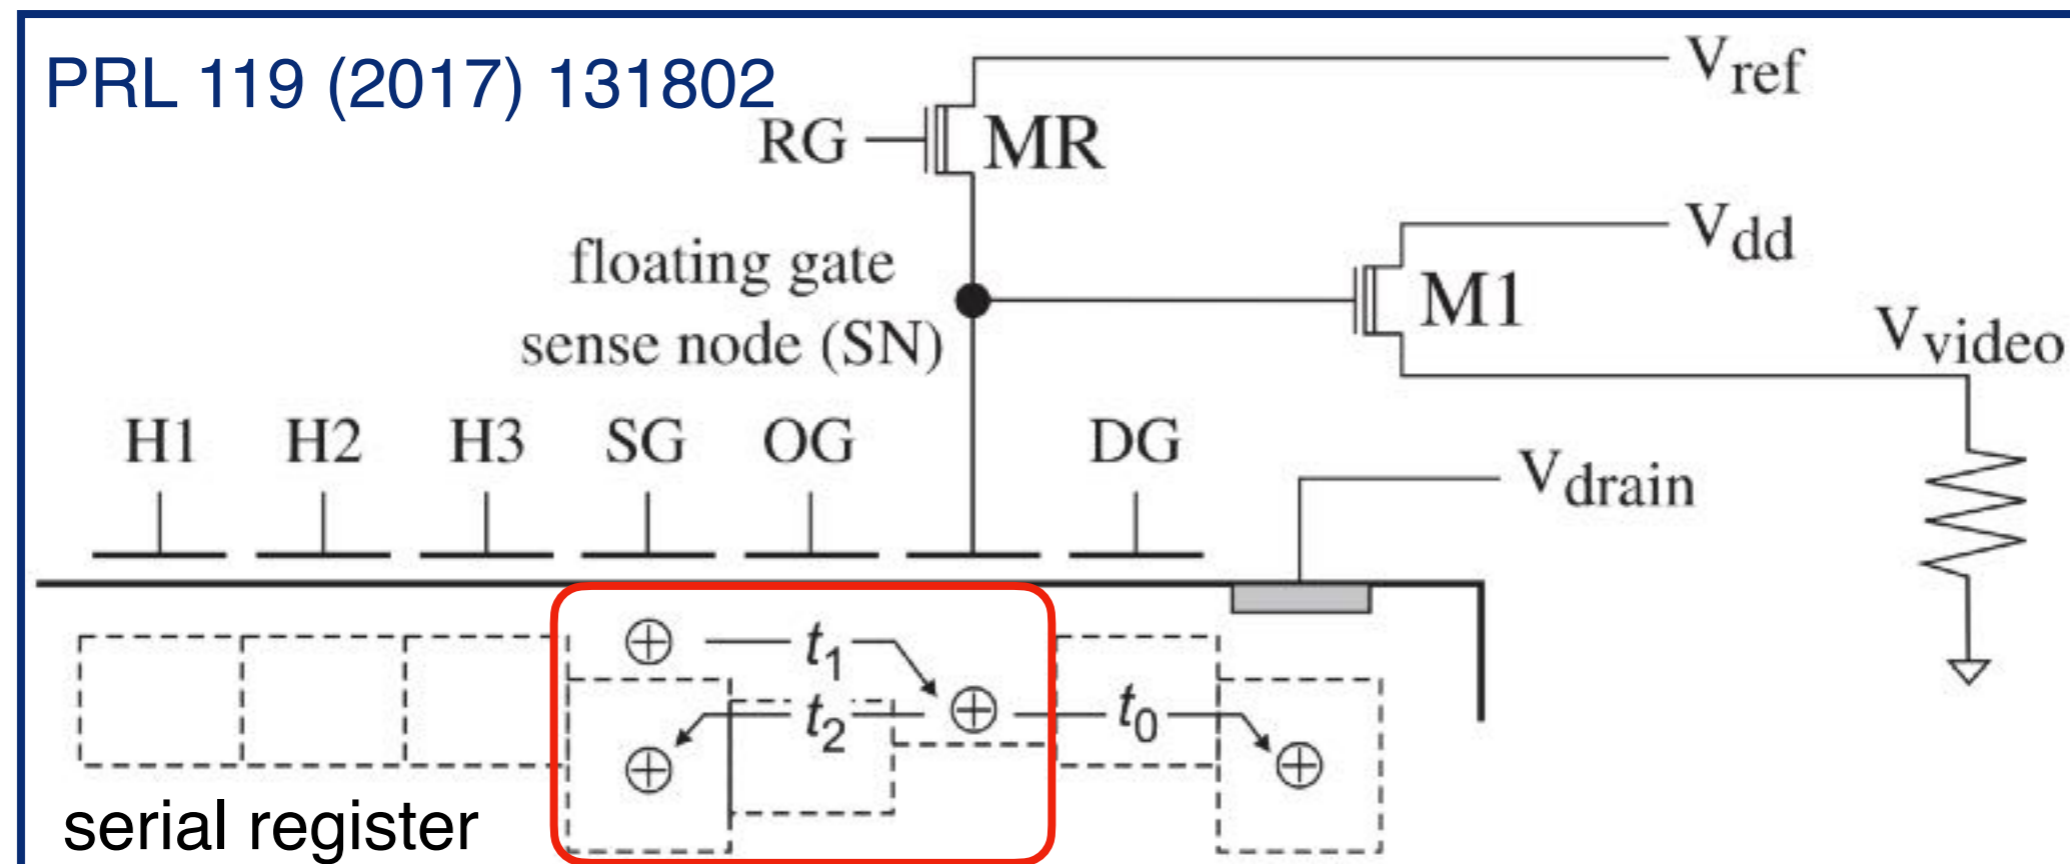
PRL 119 (2017) 131802

$V_{ref}$

RG

MR

$V_{dd}$

floating gate

M1

sense node (SN)

$V_{video}$

H1 H2 H3 SG OG DG

$V_{drain}$

$\oplus$ $t_1$ $\oplus$ $t_2$ $\oplus$ $t_0$ $\oplus$

serial register